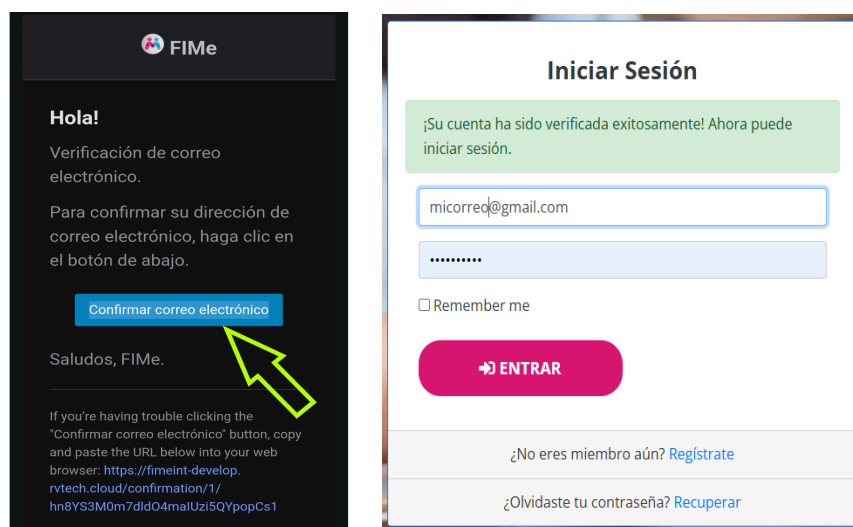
FIMe

Hola!

Verificación de correo electrónico.

Para confirmar su dirección de correo electrónico, haga clic en el botón de abajo.

Confirmar correo electrónico

Saludos, FIMe.

If you're having trouble clicking the "Confirmar correo electrónico" button, copy and paste the URL below into your web browser: https://fimeint-develop.rvtech.cloud/confirmation/1/hn8YS3M0m7dldO4maIUzi5QYpopCs1

Iniciar Sesión

¡Su cuenta ha sido verificada exitosamente! Ahora puede iniciar sesión.

micorreo@gmail.com

••••••••••

Remember me

ENTRAR

¿No eres miembro aún? Regístrate

¿Olvidaste tu contraseña? Recuperar